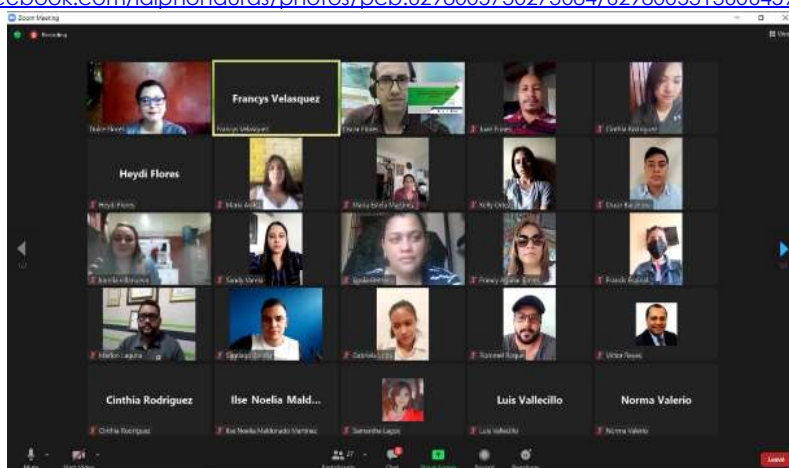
cebook.com/ldjphonduras/photos/pcb.627866573627 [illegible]

Zoom Meeting

Recording

Francys Velasquez

Francys Velasquez

Heydi Flores

Heydi Flores

Cinthia Rodriguez

Ilse Noelia Mald...

Luis Vallecillo

Norma Valerio

Cinthia Rodriguez

Ilse Noelia Maldonado Martinez

Samantha Lagos

Luis Vallecillo

Norma Valerio

Leave